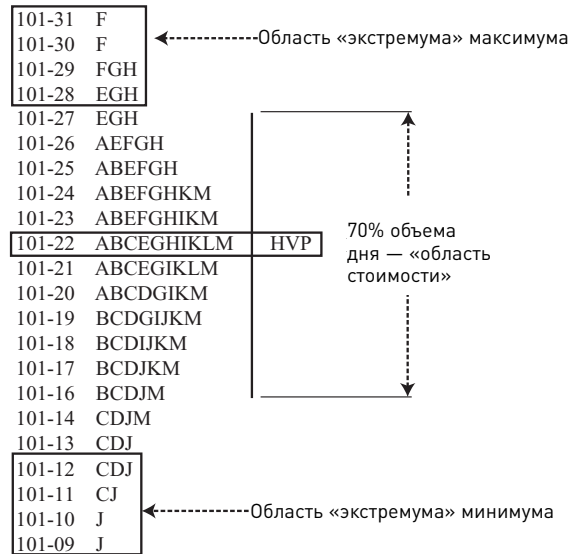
101-31 F
101-30 F
101-29 FGH
101-28 EGH

Область «экстремума» максимума

101-27 EGH
101-26 AEFGH
101-25 ABEFGH
101-24 ABEFGHKM
101-23 ABEFGHIKM
101-22 ABCEGHIKLM HVP
101-21 ABCEGIKLM
101-20 ABCDGIKM
101-19 BCDGIJKM
101-18 BCDIJKM
101-17 BCDJKM
101-16 BCDJM
101-14 CDJM
101-13 CDJ

70% объема дня — «область стоимости»

101-12 CDJ
101-11 CJ
101-10 J
101-09 J

Область «экстремума» минимума